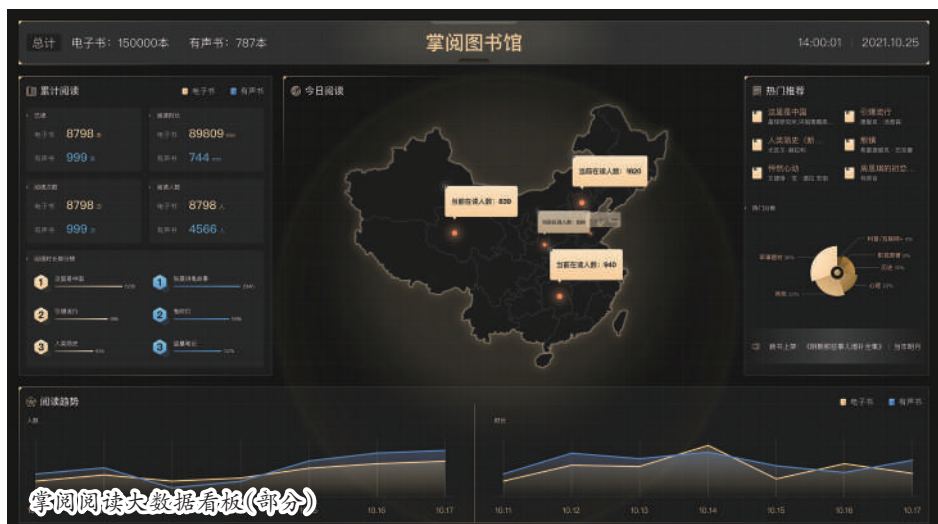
总计 电子书：150000本 有声书：787本

掌阅图书馆

14:00:01 2021.10.25

累计阅读

电子书 有声书

总读

电子书 8798 本

有声书 999 本

阅读时长

电子书 89809 min

有声书 744 min

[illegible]

电子书 8798 次

有声书 999 次

阅读人数

电子书 8798 人

有声书 4566 人

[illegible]

1 这里是中国

1 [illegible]

2 引爆流行

2 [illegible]

3 人类简史

3 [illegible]

今日阅读

当前在读人数：820

当前在读人数：1920

当前在读人数：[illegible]

当前在读人数：940

热门推荐

这里是中国

引爆流行

人类简史（新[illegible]

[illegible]

怦然心动

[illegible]

热门分类

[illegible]

阅读趋势

电子书 有声书

人数

时长

10.16 10.17

10.11 10.12 10.13 10.14 10.15 10.16 10.17

掌阅阅读大数据看板（部分）